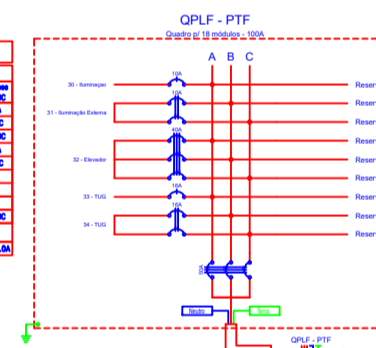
QPLF - PTF
Quadro p/ 18 módulos - 100A

A B C

30 - Iluminação
10A
Reser

10A
Reser
31 - Iluminação Externa
Reser

40A
Reser
32 - Elevador
Reser
Reser

16A
33 - TUG
Reser

16A
Reser
34 - TUG
Reser

50A

Neutro
Terra

QPLF - PTF

ico
C
A
C
C
C
C
0A